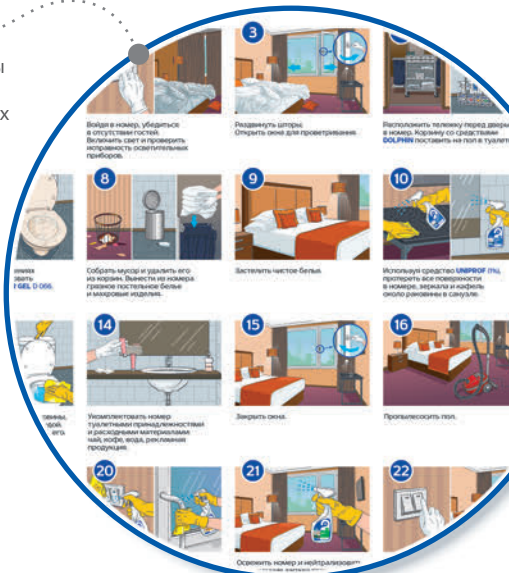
ı

х

3

Войдя в номер, убедиться в отсутствии гостей. Включить свет и проверить исправность осветительных приборов.

Раздвинуть шторы. Открыть окна для проветривания.

Расположить тележку перед дверью в номер. Корзину со средствами DOLPHIN поставить на пол в туалете.

8

9

10

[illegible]
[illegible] GEL D 066.

Собрать мусор и удалить его из корзин. Вынести из номера грязное постельное белье и махровые изделия.

Застелить чистое белье.

Используя средство UNIPROF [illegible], протереть все поверхности в номере, зеркала и кафель около раковины в санузле.

14

15

16

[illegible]

Укомплектовать номер туалетными принадлежностями и расходными материалами: чай, кофе, вода, рекламная продукция.

Закрыть окна.

Пропылесосить пол.

20

21

22

Освежить номер и нейтрализовать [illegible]